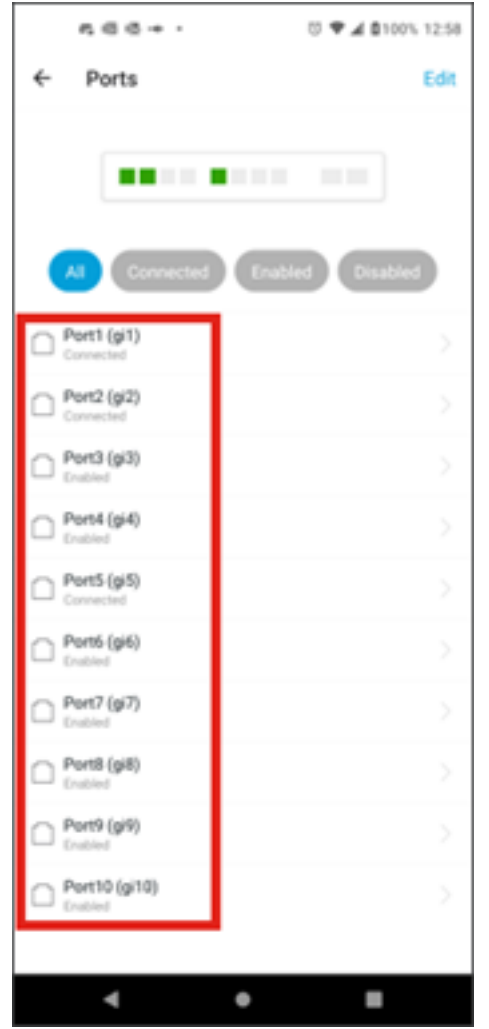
100% 12:58

Ports

Edit

All

Connected

Enabled

Disabled

Port1 (gi1)
Connected

Port2 (gi2)
Connected

Port3 (gi3)
Enabled

Port4 (gi4)
Enabled

Port5 (gi5)
Connected

Port6 (gi6)
Enabled

Port7 (gi7)
Enabled

Port8 (gi8)
Enabled

Port9 (gi9)
Enabled

Port10 (gi10)
Enabled